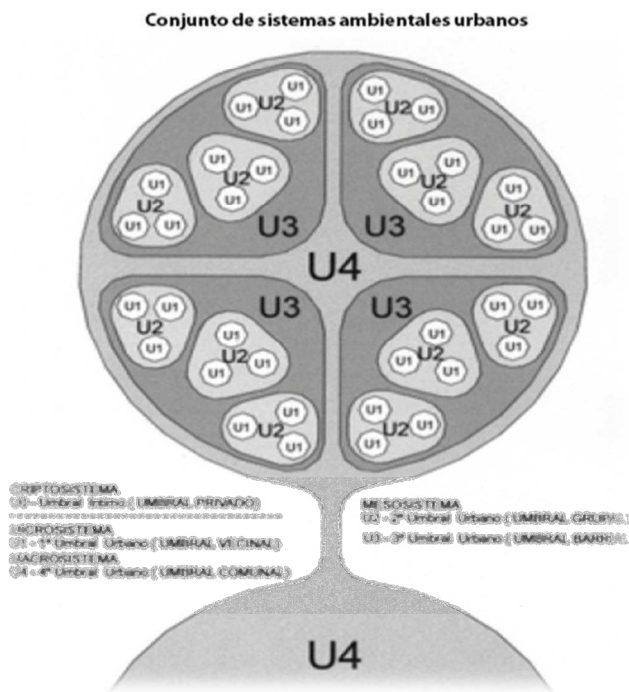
Conjunto de sistemas ambientales urbanos

U1 U2 U1 U1

U1 U2 U1 U1

U1 U2 U1 U1

U1 U2 U1 U1

U1 U2 U1 U1

U1 U2 U1 U1

U3 U3

U4

U3 U3

U1 U2 U1 U1

U1 U2 U1 U1

U1 U2 U1 U1

U1 U2 U1 U1

U1 U2 U1 U1

U1 U2 U1 U1

CRIPTOSISTEMA
U0 - Umbral Intimo ( UMBRAL PRIVADO)

MICROSISTEMA
U1 - 1° Umbral Urbano ( UMBRAL VECINAL)
MACROSISTEMA
U4 - 4° Umbral Urbano ( UMBRAL COMUNAL)

MESOSISTEMA
U2 - 2° Umbral Urbano ( UMBRAL GRUPAL)
U3 - 3° Umbral Urbano ( UMBRAL BARRIAL)

U4